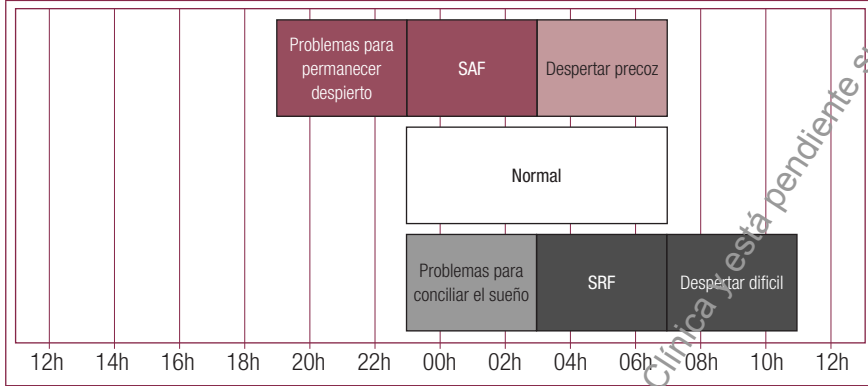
Problemas para permanecer despierto

SAF

Despertar precoz

Normal

Problemas para conciliar el sueño

SRF

Despertar difícil

12h 14h 16h 18h 20h 22h 00h 02h 04h 06h 08h 10h 12h

Clínica y está pendiente s